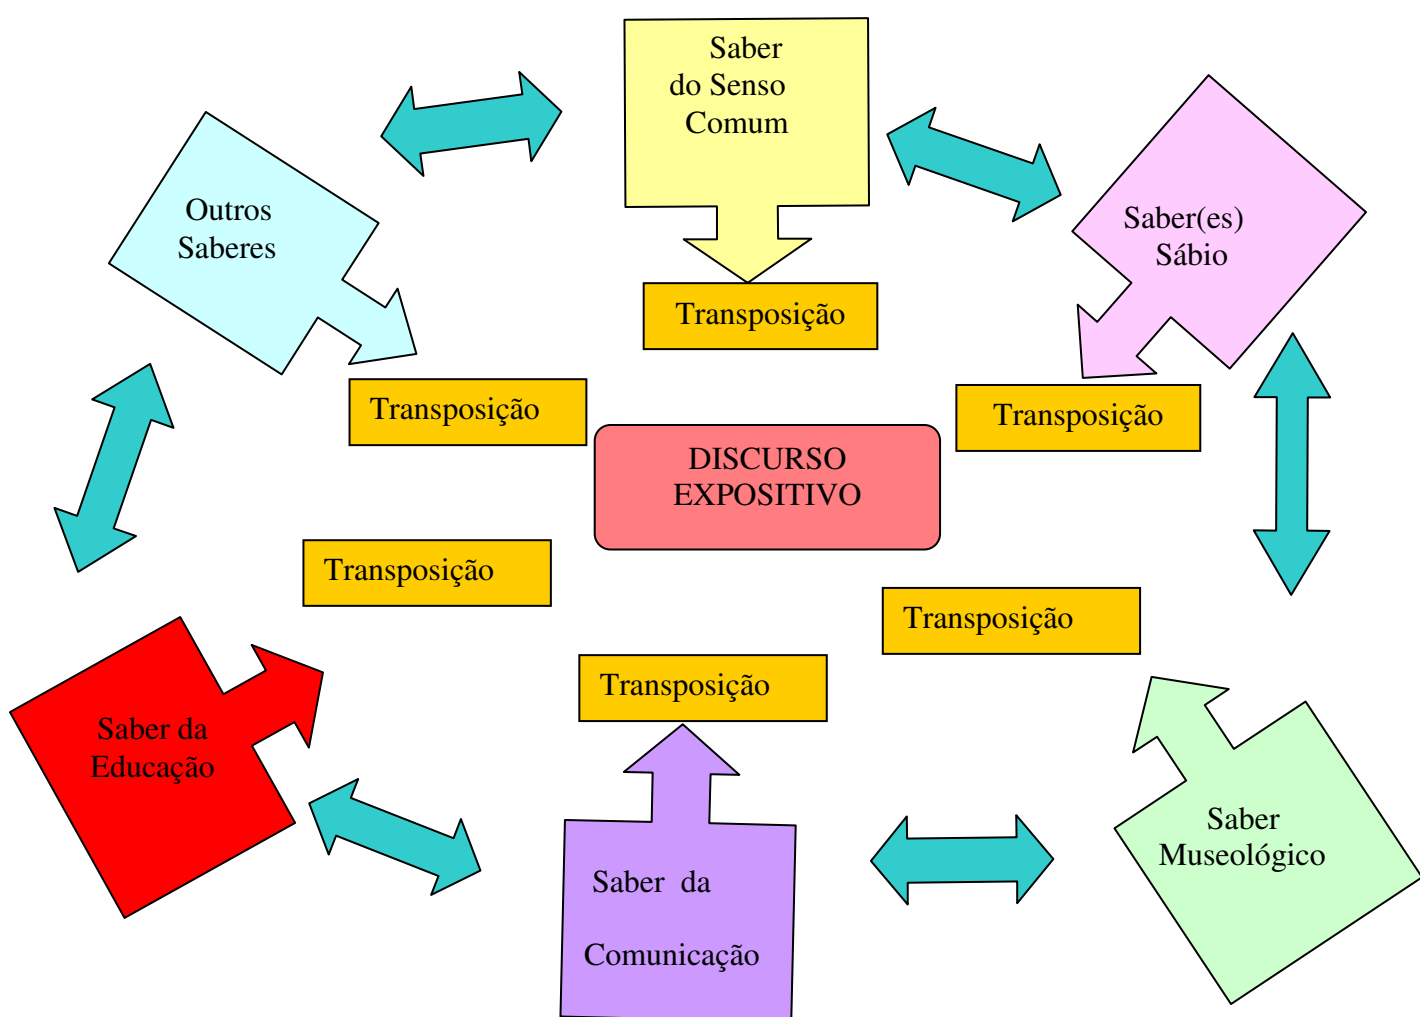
Saber do Senso Comum

Outros Saberes

Saber(es) Sábio

Transposição

Transposição

Transposição

DISCURSO EXPOSITIVO

Transposição

Transposição

Transposição

Saber da Educação

Saber da Comunicação

Saber Museológico